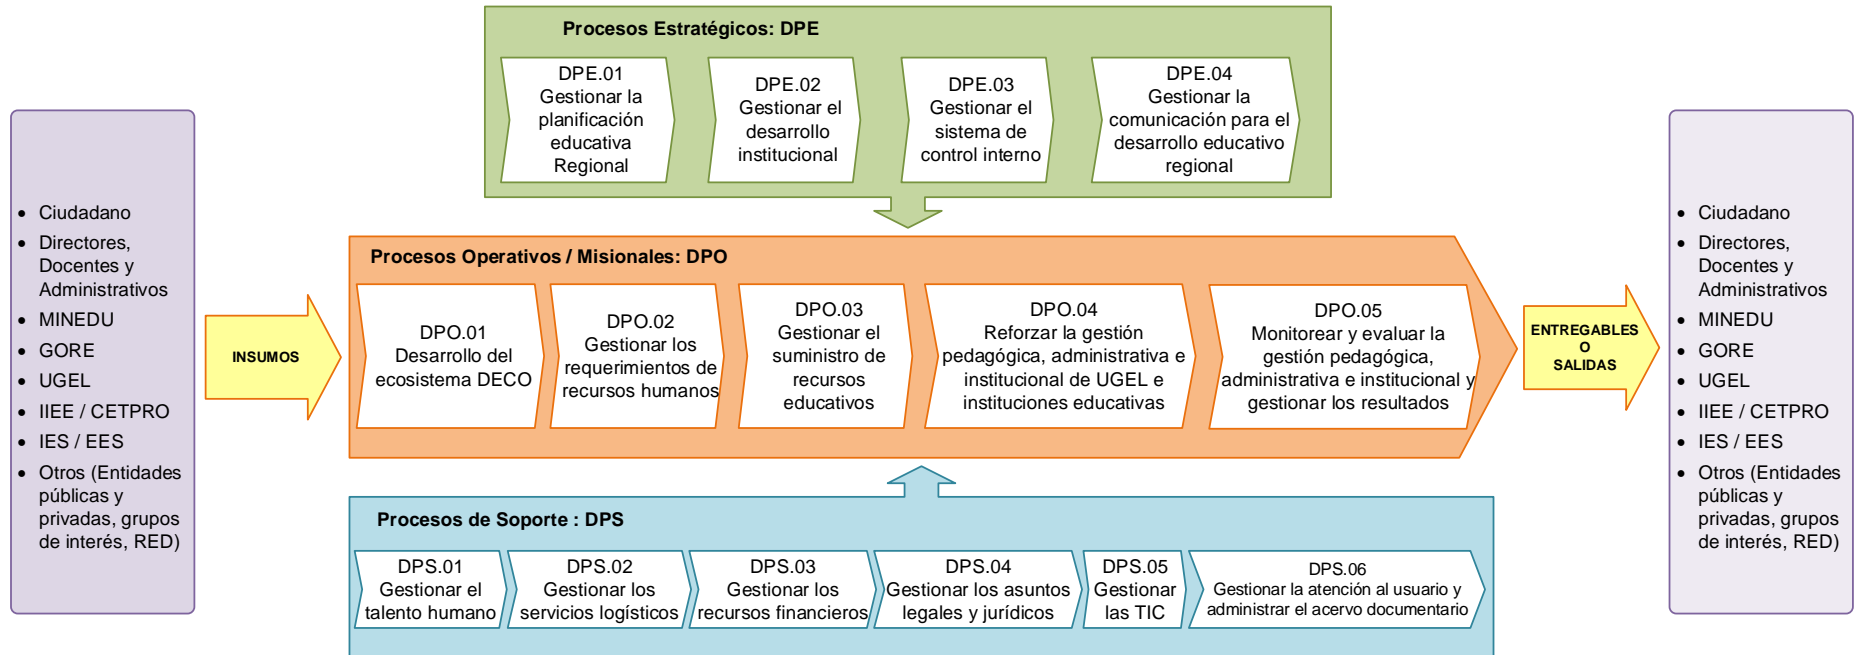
Procesos Estratégicos: DPE

DPE.01 Gestionar la planificación educativa Regional

DPE.02 Gestionar el desarrollo institucional

DPE.03 Gestionar el sistema de control interno

DPE.04 Gestionar la comunicación para el desarrollo educativo regional

- Ciudadano
- Directores, Docentes y Administrativos
- MINEDU
- GORE
- UGEL
- IIEE / CETPRO
- IES / EES
- Otros (Entidades públicas y privadas, grupos de interés, RED)

INSUMOS

Procesos Operativos / Misionales: DPO

DPO.01 Desarrollo del ecosistema DECO

DPO.02 Gestionar los requerimientos de recursos humanos

DPO.03 Gestionar el suministro de recursos educativos

DPO.04 Reforzar la gestión pedagógica, administrativa e institucional de UGEL e instituciones educativas

DPO.05 Monitorear y evaluar la gestión pedagógica, administrativa e institucional y gestionar los resultados

ENTREGABLES O SALIDAS

- Ciudadano
- Directores, Docentes y Administrativos
- MINEDU
- GORE
- UGEL
- IIEE / CETPRO
- IES / EES
- Otros (Entidades públicas y privadas, grupos de interés, RED)

Procesos de Soporte : DPS

DPS.01 Gestionar el talento humano

DPS.02 Gestionar los servicios logísticos

DPS.03 Gestionar los recursos financieros

DPS.04 Gestionar los asuntos legales y jurídicos

DPS.05 Gestionar las TIC

DPS.06 Gestionar la atención al usuario y administrar el acervo documentario